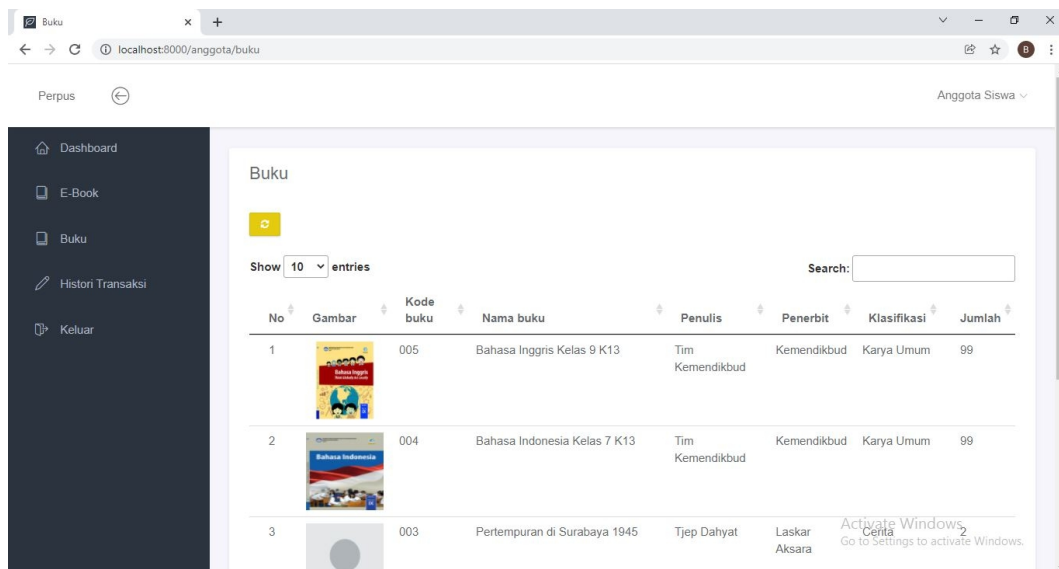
Buku × +

localhost:8000/anggota/buku

Perpus

Anggota Siswa

Dashboard

E-Book

Buku

Histori Transaksi

Keluar

Buku

Show 10 entries

Search:

| No | Gambar | Kode buku | Nama buku | Penulis | Penerbit | Klasifikasi | Jumlah |
|---|---|---|---|---|---|---|---|
| 1 | Bahasa Inggris | 005 | Bahasa Inggris Kelas 9 K13 | Tim Kemendikbud | Kemendikbud | Karya Umum | 99 |
| 2 | Bahasa Indonesia | 004 | Bahasa Indonesia Kelas 7 K13 | Tim Kemendikbud | Kemendikbud | Karya Umum | 99 |
| 3 | | 003 | Pertempuran di Surabaya 1945 | Tjep Dahyat | Laskar Aksara | Cerita | 2 |

Activate Windows
Go to Settings to activate Windows.